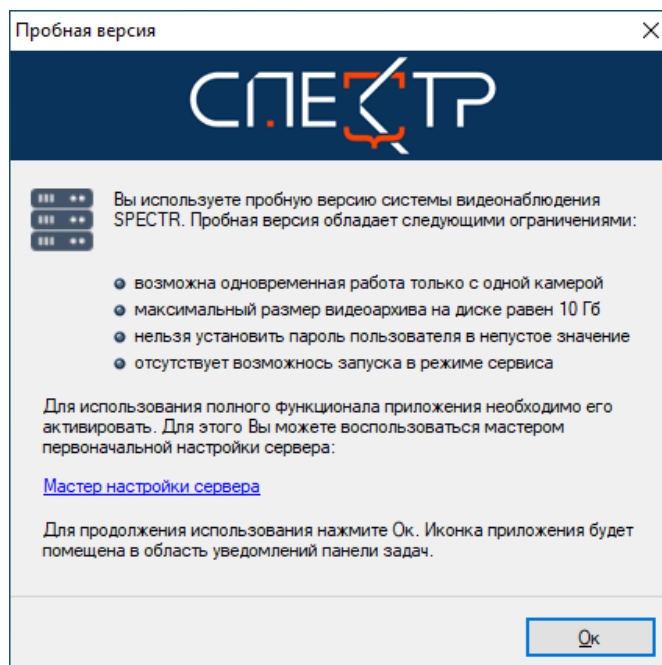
Пробная версия

СПЕКТР

Вы используете пробную версию системы видеонаблюдения SPECTR. Пробная версия обладает следующими ограничениями:

возможна одновременная работа только с одной камерой
максимальный размер видеоархива на диске равен 10 Гб
нельзя установить пароль пользователя в непустое значение
отсутствует возможнось запуска в режиме сервиса

Для использования полного функционала приложения необходимо его активировать. Для этого Вы можете воспользоваться мастером первоначальной настройки сервера:

Мастер настройки сервера

Для продолжения использования нажмите Ок. Иконка приложения будет помещена в область уведомлений панели задач.

Ок